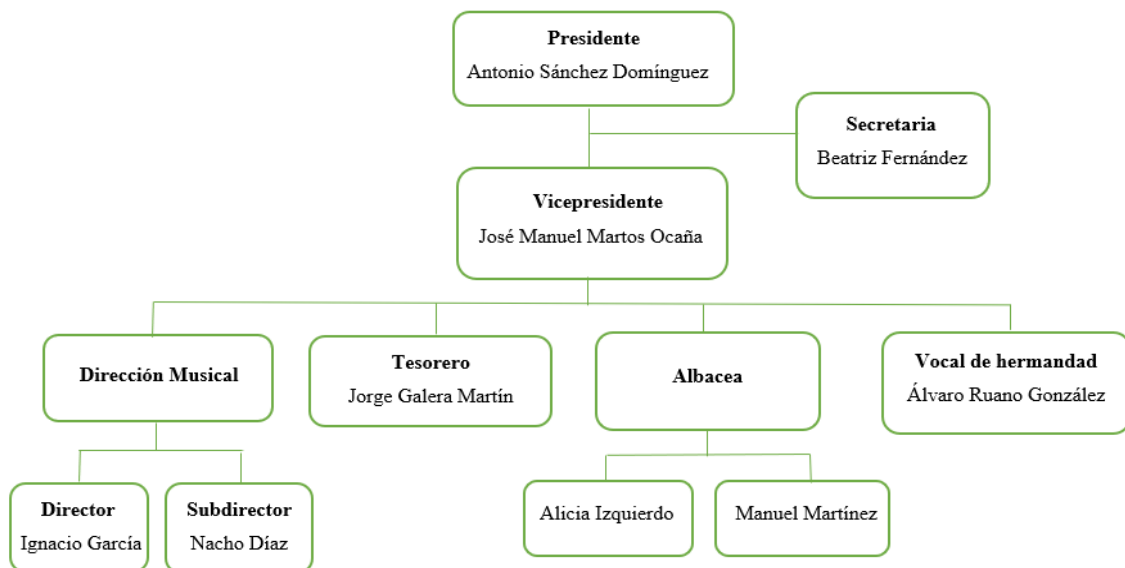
Presidente
Antonio Sánchez Domínguez

Secretaria
Beatriz Fernández

Vicepresidente
José Manuel Martos Ocaña

Dirección Musical

Tesorero
Jorge Galera Martín

Albacea

Vocal de hermandad
Álvaro Ruano González

Director
Ignacio García

Subdirector
Nacho Díaz

Alicia Izquierdo

Manuel Martínez